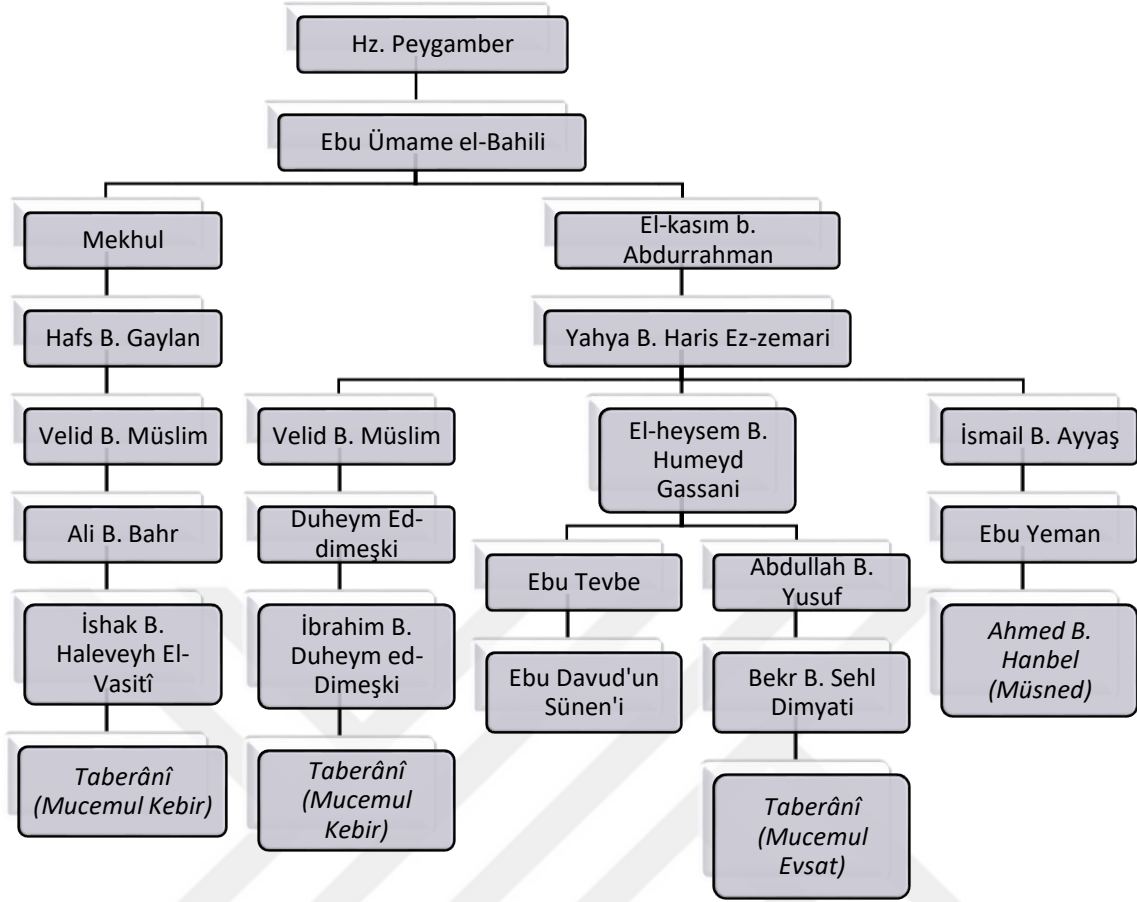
Hz. Peygamber

Ebu Ümame el-Bahili

Mekhul

El-kasım b. Abdurrahman

Hafs B. Gaylan

Yahya B. Haris Ez-zemari

Velid B. Müslim

Velid B. Müslim

El-heysem B. Humeyd Gassani

İsmail B. Ayyaş

Ali B. Bahr

Duheym Ed-dimeşki

Ebu Yeman

Ebu Tevbe

Abdullah B. Yusuf

İshak B. Haleveyh El-Vasitî

İbrahim B. Duheym ed-Dimeşki

Ahmed B. Hanbel (Müsned)

Ebu Davud'un Sünen'i

Bekr B. Sehl Dimyati

Taberânî (Mucemul Kebir)

Taberânî (Mucemul Kebir)

Taberânî (Mucemul Evsat)